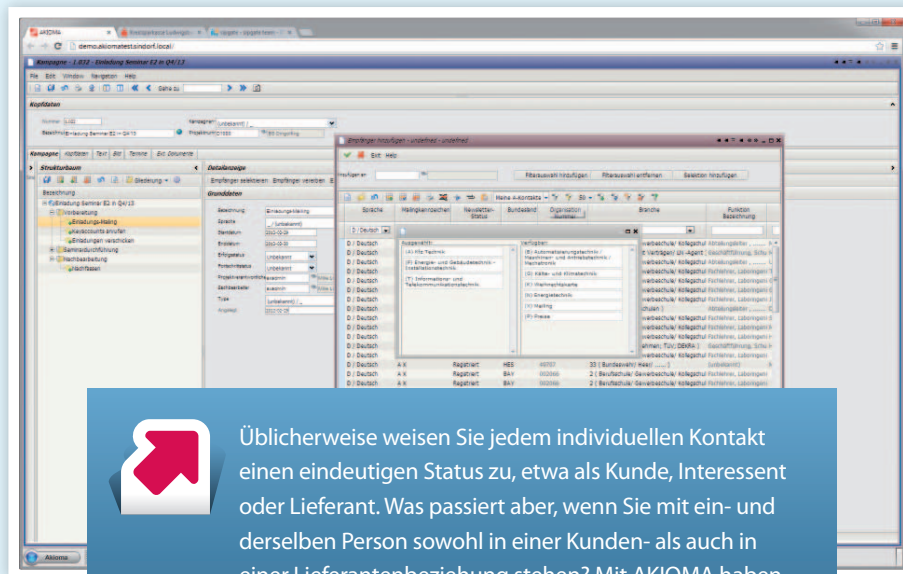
AKIOMA

demo.akiomatest.sindorf.local/

Kampagne - 1.032 - Einladung Seminar E2 in Q4/13

File Edit Window Navigation Help

Kopfdaten

Kampagne Kopfdaten Text Bild Termine Ext. Dokumente

Strukturbaum

Bezeichnung

Einladung Seminar E2 in Q4/13

Vorbereitung

Einladungs-Mailing

Keyaccounts anrufen

Einladungen verschicken

Seminardurchführung

Nachbearbeitung

Nachfassen

Detailanzeige

Grunddaten

Bezeichnung

Sprache

Startdatum

Enddatum

Erfolgsstatus

Fortschrittsstatus

Type

Empfänger hinzufügen - undefined - undefined

Exit Help

Filterauswahl hinzufügen Filterauswahl entfernen Selektion hinzufügen

Sprache Mailingkennzeichen Newsletter-Status Bundesland Organisation Nummer Branche Funktion Bezeichnung

D / Deutsch

Auswahl:

(E) Automatisierungstechnik / Maschinen- und Antriebstechnik / Mechatronik

(E) Energie- und Gebäudetechnik / Installationstechnik

(E) Informations- und Telekommunikationstechnik

(E) Kälte- und Klimatechnik

(E) Wärmetechnik

(E) Energietechnik

(E) Mailing

(E) Presse

Registriert

Aktiv

Üblicherweise weisen Sie jedem individuellen Kontakt einen eindeutigen Status zu, etwa als Kunde, Interessent oder Lieferant. Was passiert aber, wenn Sie mit ein- und derselben Person sowohl in einer Kunden- als auch in einer Lieferantenbeziehung stehen? Mit AKIOMA haben

Akioma